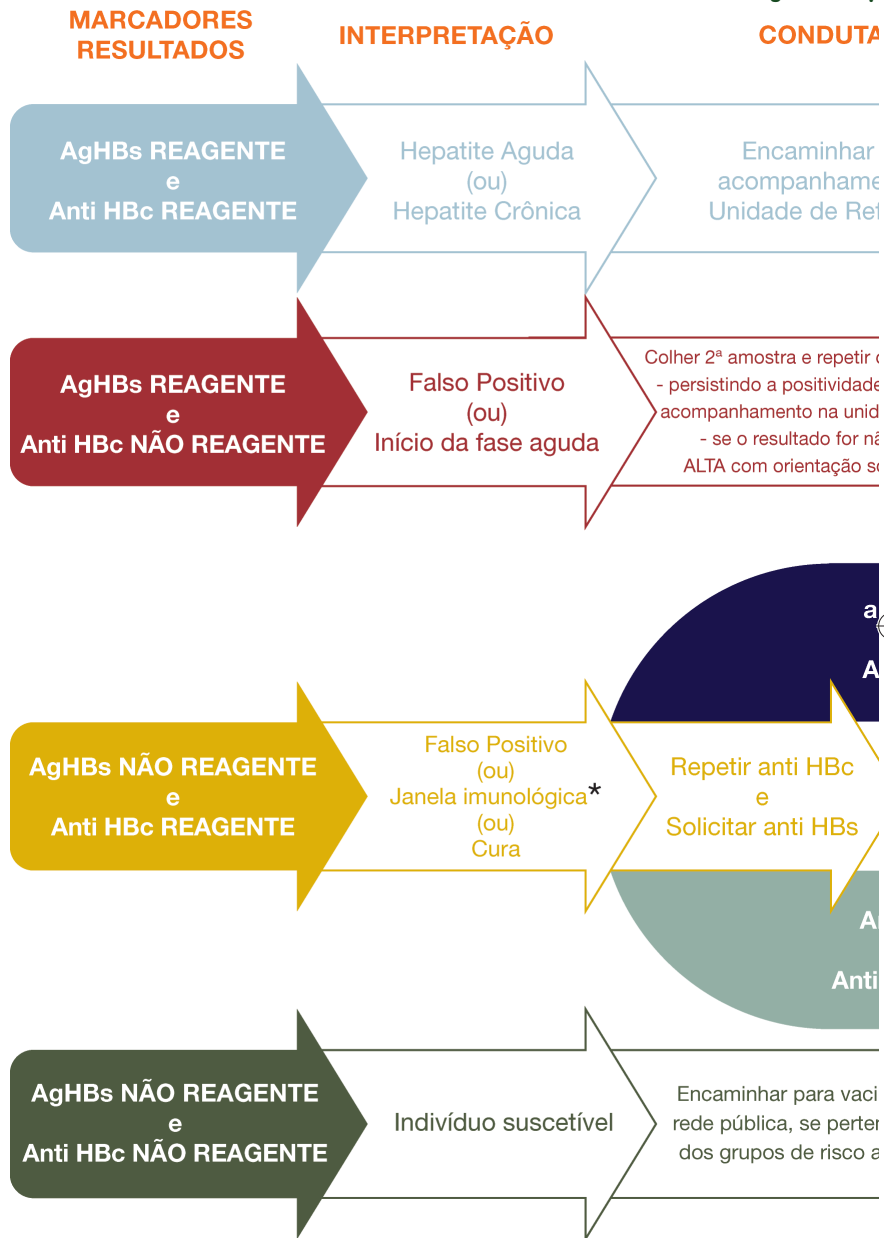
MARCADORES RESULTADOS

INTERPRETAÇÃO

CONDUTA

AgHBs REAGENTE
e
Anti HBc REAGENTE

Hepatite Aguda
(ou)
Hepatite Crônica

Encaminhar
acompanhame
Unidade de Ref

AgHBs REAGENTE
e
Anti HBc NÃO REAGENTE

Falso Positivo
(ou)
Início da fase aguda

Colher 2ª amostra e repetir
- persistindo a positividade
acompanhamento na unid
- se o resultado for nã
ALTA com orientação s

a

A

AgHBs NÃO REAGENTE
e
Anti HBc REAGENTE

Falso Positivo
(ou)
Janela imunológica*
(ou)
Cura

Repetir anti HBc
e
Solicitar anti HBs

A

Anti

AgHBs NÃO REAGENTE
e
Anti HBc NÃO REAGENTE

Indivíduo suscetível

Encaminhar para vaci
rede pública, se perten
dos grupos de risco a